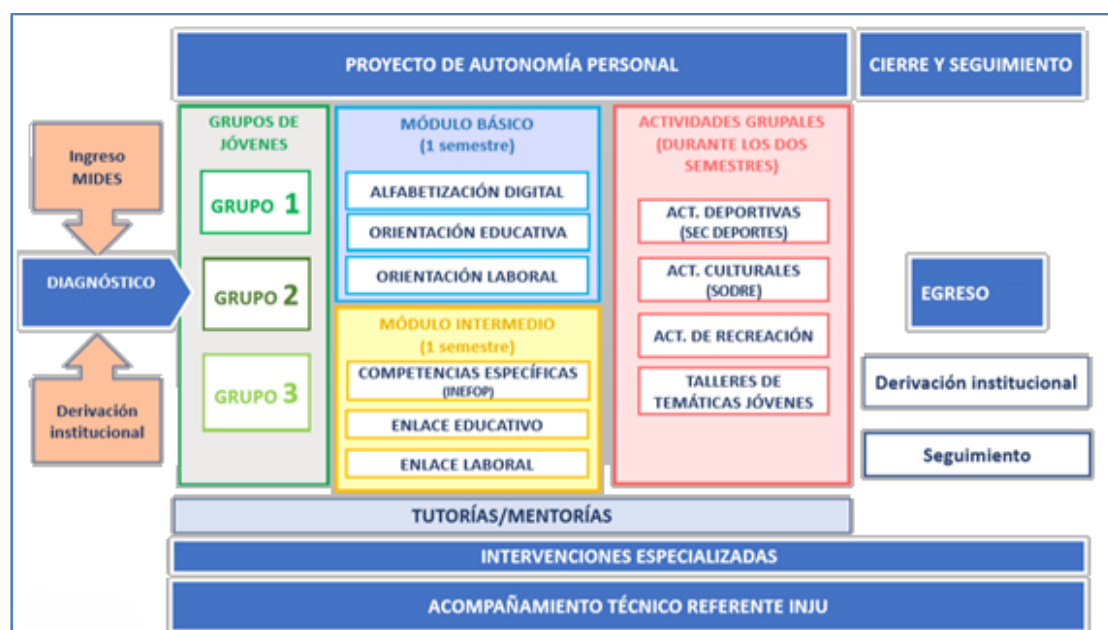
PROYECTO DE AUTONOMÍA PERSONAL

CIERRE Y SEGUIMIENTO

Ingreso MIDES

DIAGNÓSTICO

Derivación institucional

GRUPOS DE JÓVENES

GRUPO 1

GRUPO 2

GRUPO 3

MÓDULO BÁSICO
(1 semestre)

ALFABETIZACIÓN DIGITAL

ORIENTACIÓN EDUCATIVA

ORIENTACIÓN LABORAL

MÓDULO INTERMEDIO
(1 semestre)

COMPETENCIAS ESPECÍFICAS (INEFOP)

ENLACE EDUCATIVO

ENLACE LABORAL

ACTIVIDADES GRUPALES (DURANTE LOS DOS SEMESTRES)

ACT. DEPORTIVAS (SEC DEPORTES)

ACT. CULTURALES (SODRE)

ACT. DE RECREACIÓN

TALLERES DE TEMÁTICAS JÓVENES

EGRESO

Derivación institucional

Seguimiento

TUTORÍAS/MENTORÍAS

INTERVENCIONES ESPECIALIZADAS

ACOMPAÑAMIENTO TÉCNICO REFERENTE INJU